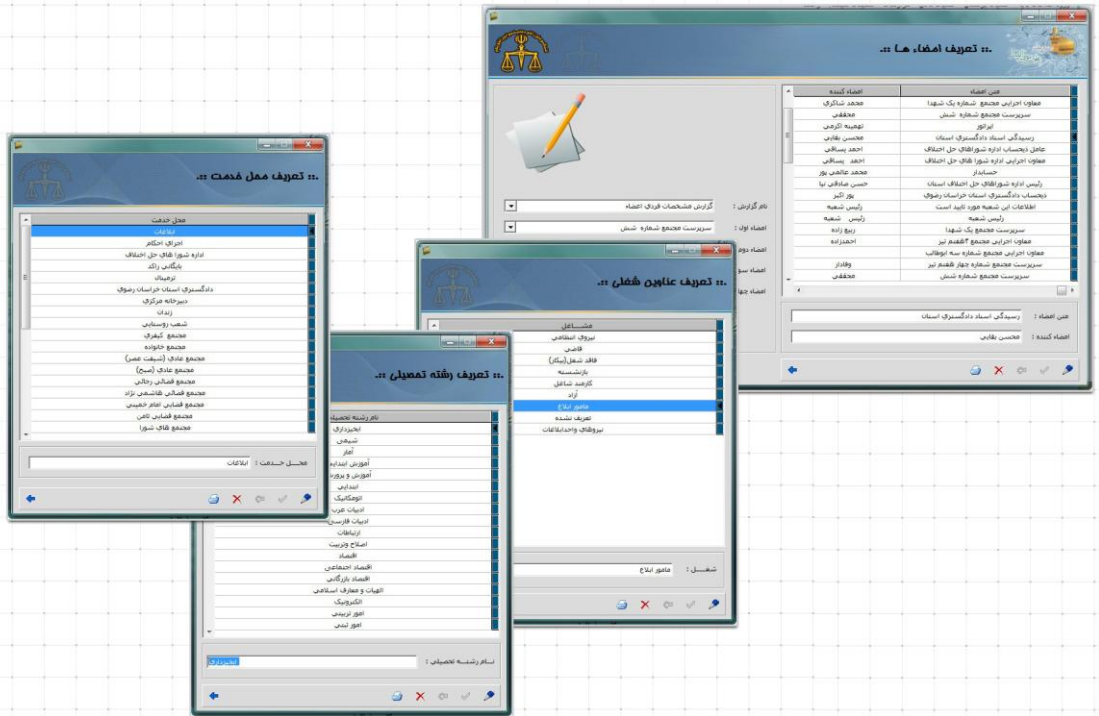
.:: تعریف امضاء ها ::.

| امضاء کننده | متن امضاء |
|---|---|
| محمد شاکری | معاون اجرایی مجتمع شماره یک شهدا |
| محققی | سرپرست مجتمع شماره شش |
| تهمینه اکرمی | اپراتور |
| محسن بقایی | رسیدگی اسناد دادگستری استان |
| احمد یسافی | عامل ذیحساب اداره شوراهای حل اختلاف |
| احمد یسافی | معاون اجرایی اداره شورای حل اختلاف |
| محمد عالمی پور | حسابدار |
| حسن صادقی نیا | رئیس اداره شوراهای حل اختلاف استان |
| پور اکبر | ذیحساب دادگستری استان خراسان رضوی |
| رئیس شعبه | اطلاعات این شعبه مورد تایید است |
| رئیس شعبه | رئیس شعبه |
| ربیع زاده | سرپرست مجتمع یک شهدا |
| احمدزاده | معاون اجرایی مجتمع 3هفتم تیر |
| | معاون اجرایی مجتمع شماره سه ابوطالب |
| وفادار | سرپرست مجتمع شماره چهار هفتم تیر |
| محققی | سرپرست مجتمع شماره شش |

نام گزارش : گزارش مشخصات فردی امضاء
امضاء اول : سرپرست مجتمع شماره شش
امضاء دوم
امضاء سوم
امضاء چهارم

متن امضاء : رسیدگی اسناد دادگستری استان
امضاء کننده : محسن بقایی

.:: تعریف محل خدمت ::.

| محل خدمت |
|---|
| ابلاغات |
| اجرای احکام |
| اداره شورا های حل اختلاف |
| بایگانی راکد |
| ترمینال |
| دادگستری استان خراسان رضوی |
| دبیرخانه مرکزی |
| زندان |
| شعب روستایی |
| مجتمع کیفری |
| مجتمع خانواده |
| مجتمع عادی (شیفت عصر) |
| مجتمع عادی (صبح) |
| مجتمع قضائی رجائی |
| مجتمع قضائی هاشمی نژاد |
| مجتمع قضایی امام خمینی |
| مجتمع قضایی ثامن |
| مجتمع های شورا |

محل خدمت : ابلاغات

.:: تعریف عناوین شغلی ::.

| مشاغل |
|---|
| نیروی انتظامی |
| قاضی |
| فاقد شغل(بیکار) |
| بازنشسته |
| کارمند شاغل |
| آزاد |
| مامور ابلاغ |
| تعریف نشده |
| نیروهای واحداطلاعات |

شغل : مامور ابلاغ

.:: تعریف رشته تحصیلی ::.

| نام رشته تحصیلی |
|---|
| تخدیرادارق |
| شیمی |
| آمار |
| آموزش ابتدایی |
| آموزش و پرورش |
| ابتدایی |
| اتوماتیک |
| ادبیات عرب |
| ادبیات فارسی |
| ارتباطات |
| اصلاح وتربیت |
| اقتصاد |
| اقتصاد اجتماعی |
| اقتصاد بازرگانی |
| الهیات و معارف اسلامی |
| الکترونیک |
| امور تربیتی |
| امور تبتی |

نام رشته تحصیلی : تخدیرادارق